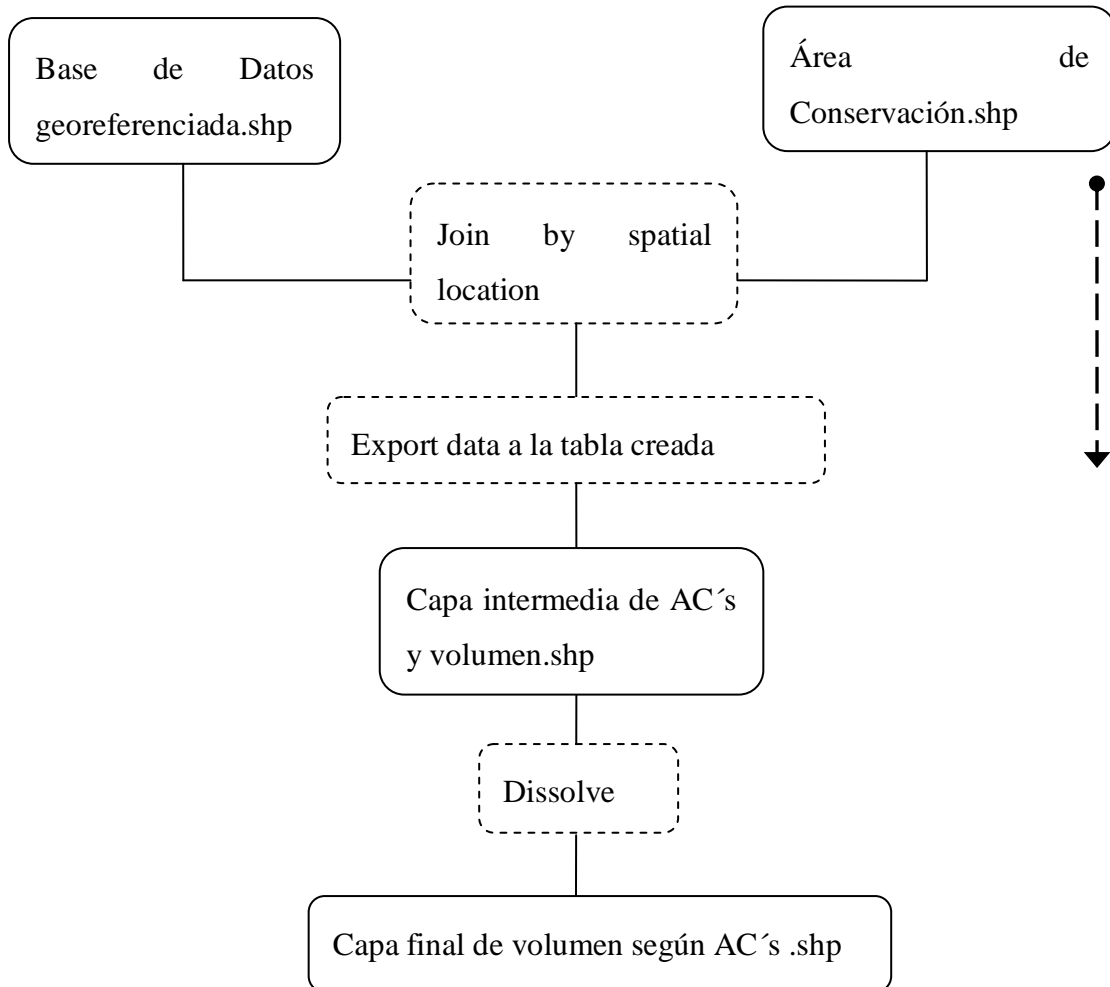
Base de Datos georeferenciada.shp

Área de Conservación.shp

Join by spatial location

Export data a la tabla creada

Capa intermedia de AC´s y volumen.shp

Dissolve

Capa final de volumen según AC´s .shp